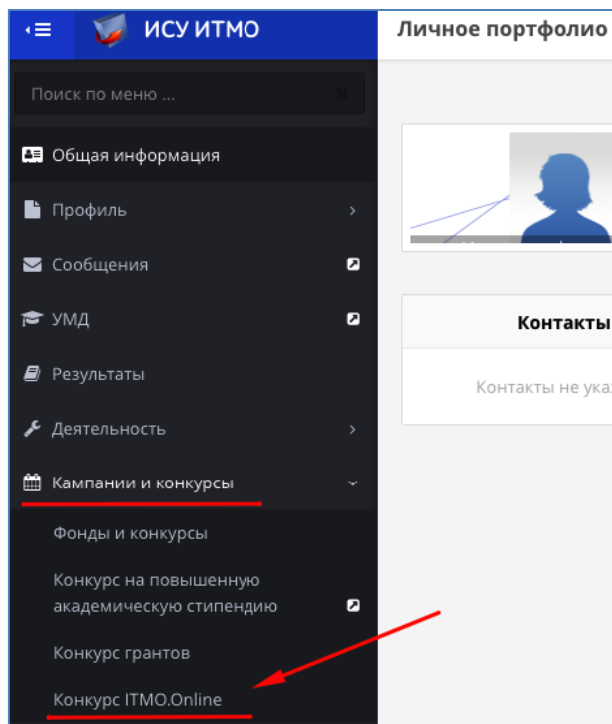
ИСУ ИТМО

Личное портфолио

Поиск по меню ...

Общая информация

Профиль

Сообщения

УМД

Результаты

Деятельность

Кампании и конкурсы

Фонды и конкурсы

Конкурс на повышенную академическую стипендию

Конкурс грантов

Конкурс ITMO.Online

Контакты

Контакты не ука